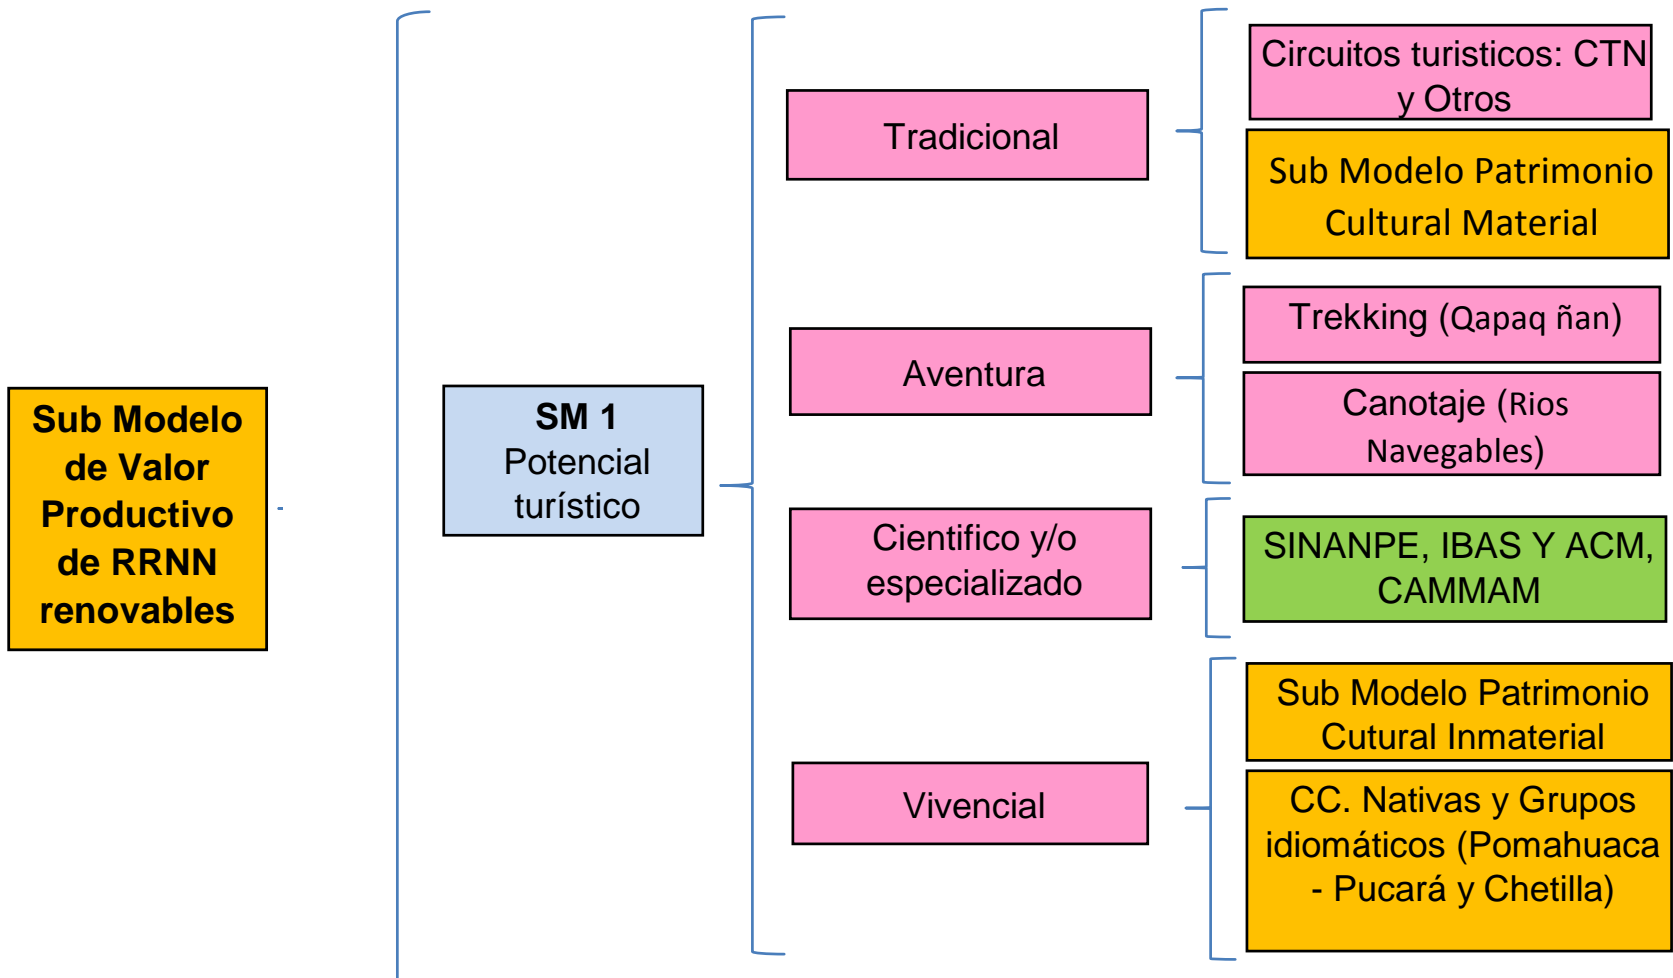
Sub Modelo de Valor Productivo de RRNN renovables

SM 1
Potencial turístico

Tradicional

Circuitos turisticos: CTN y Otros

Sub Modelo Patrimonio Cultural Material

Aventura

Trekking (Qapaq ñan)

Canotaje (Rios Navegables)

Cientifico y/o especializado

SINANPE, IBAS Y ACM, CAMMAM

Vivencial

Sub Modelo Patrimonio Cutural Inmaterial

CC. Nativas y Grupos idiomáticos (Pomahuaca - Pucará y Chetilla)